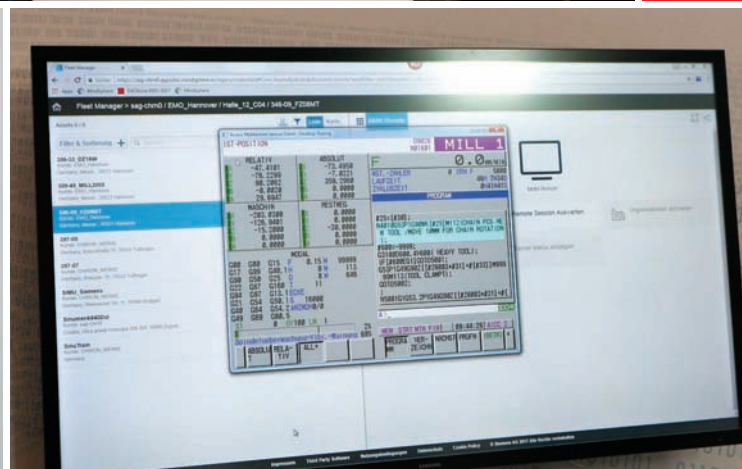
Fleet Manager > sag-chm0 / EMO_Hannover / Halle_12_C04 / 346-09_FZ08MT

Filter & Sortierung

MILL 1

IST-POSITION

RELATIV

ABSOLUT

MASCHIN

RESTWEG

MODAL

PROGRAM

0.0

ABSOLU

RELA-TIV

ALL

PROGRA M

VER-ZEICHN

NACHST

PRGFN

Remote Session Auswählen

Impressum

Third Party Software

Nutzungsbedingungen

Datenschutz

Cookie Policy